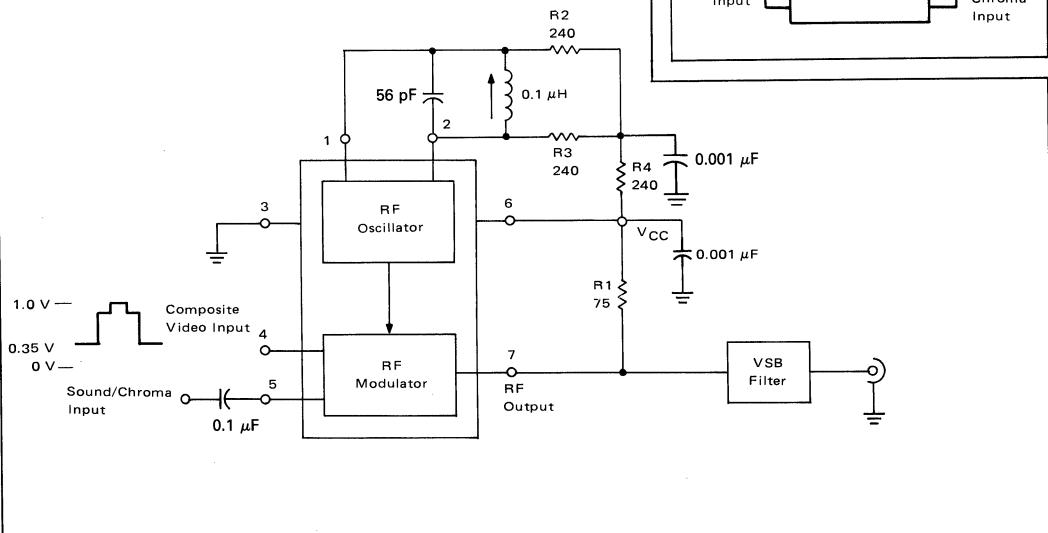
Input

Chroma Input

R2
240

56 pF

0.1 $\mu$H

1

2

R3
240

R4
240

0.001 $\mu$F

3

RF Oscillator

6

$V_{CC}$

0.001 $\mu$F

R1
75

1.0 V —

0.35 V

0 V —

Composite Video Input

4

RF Modulator

7

RF Output

VSB Filter

Sound/Chroma Input

5

0.1 $\mu$F